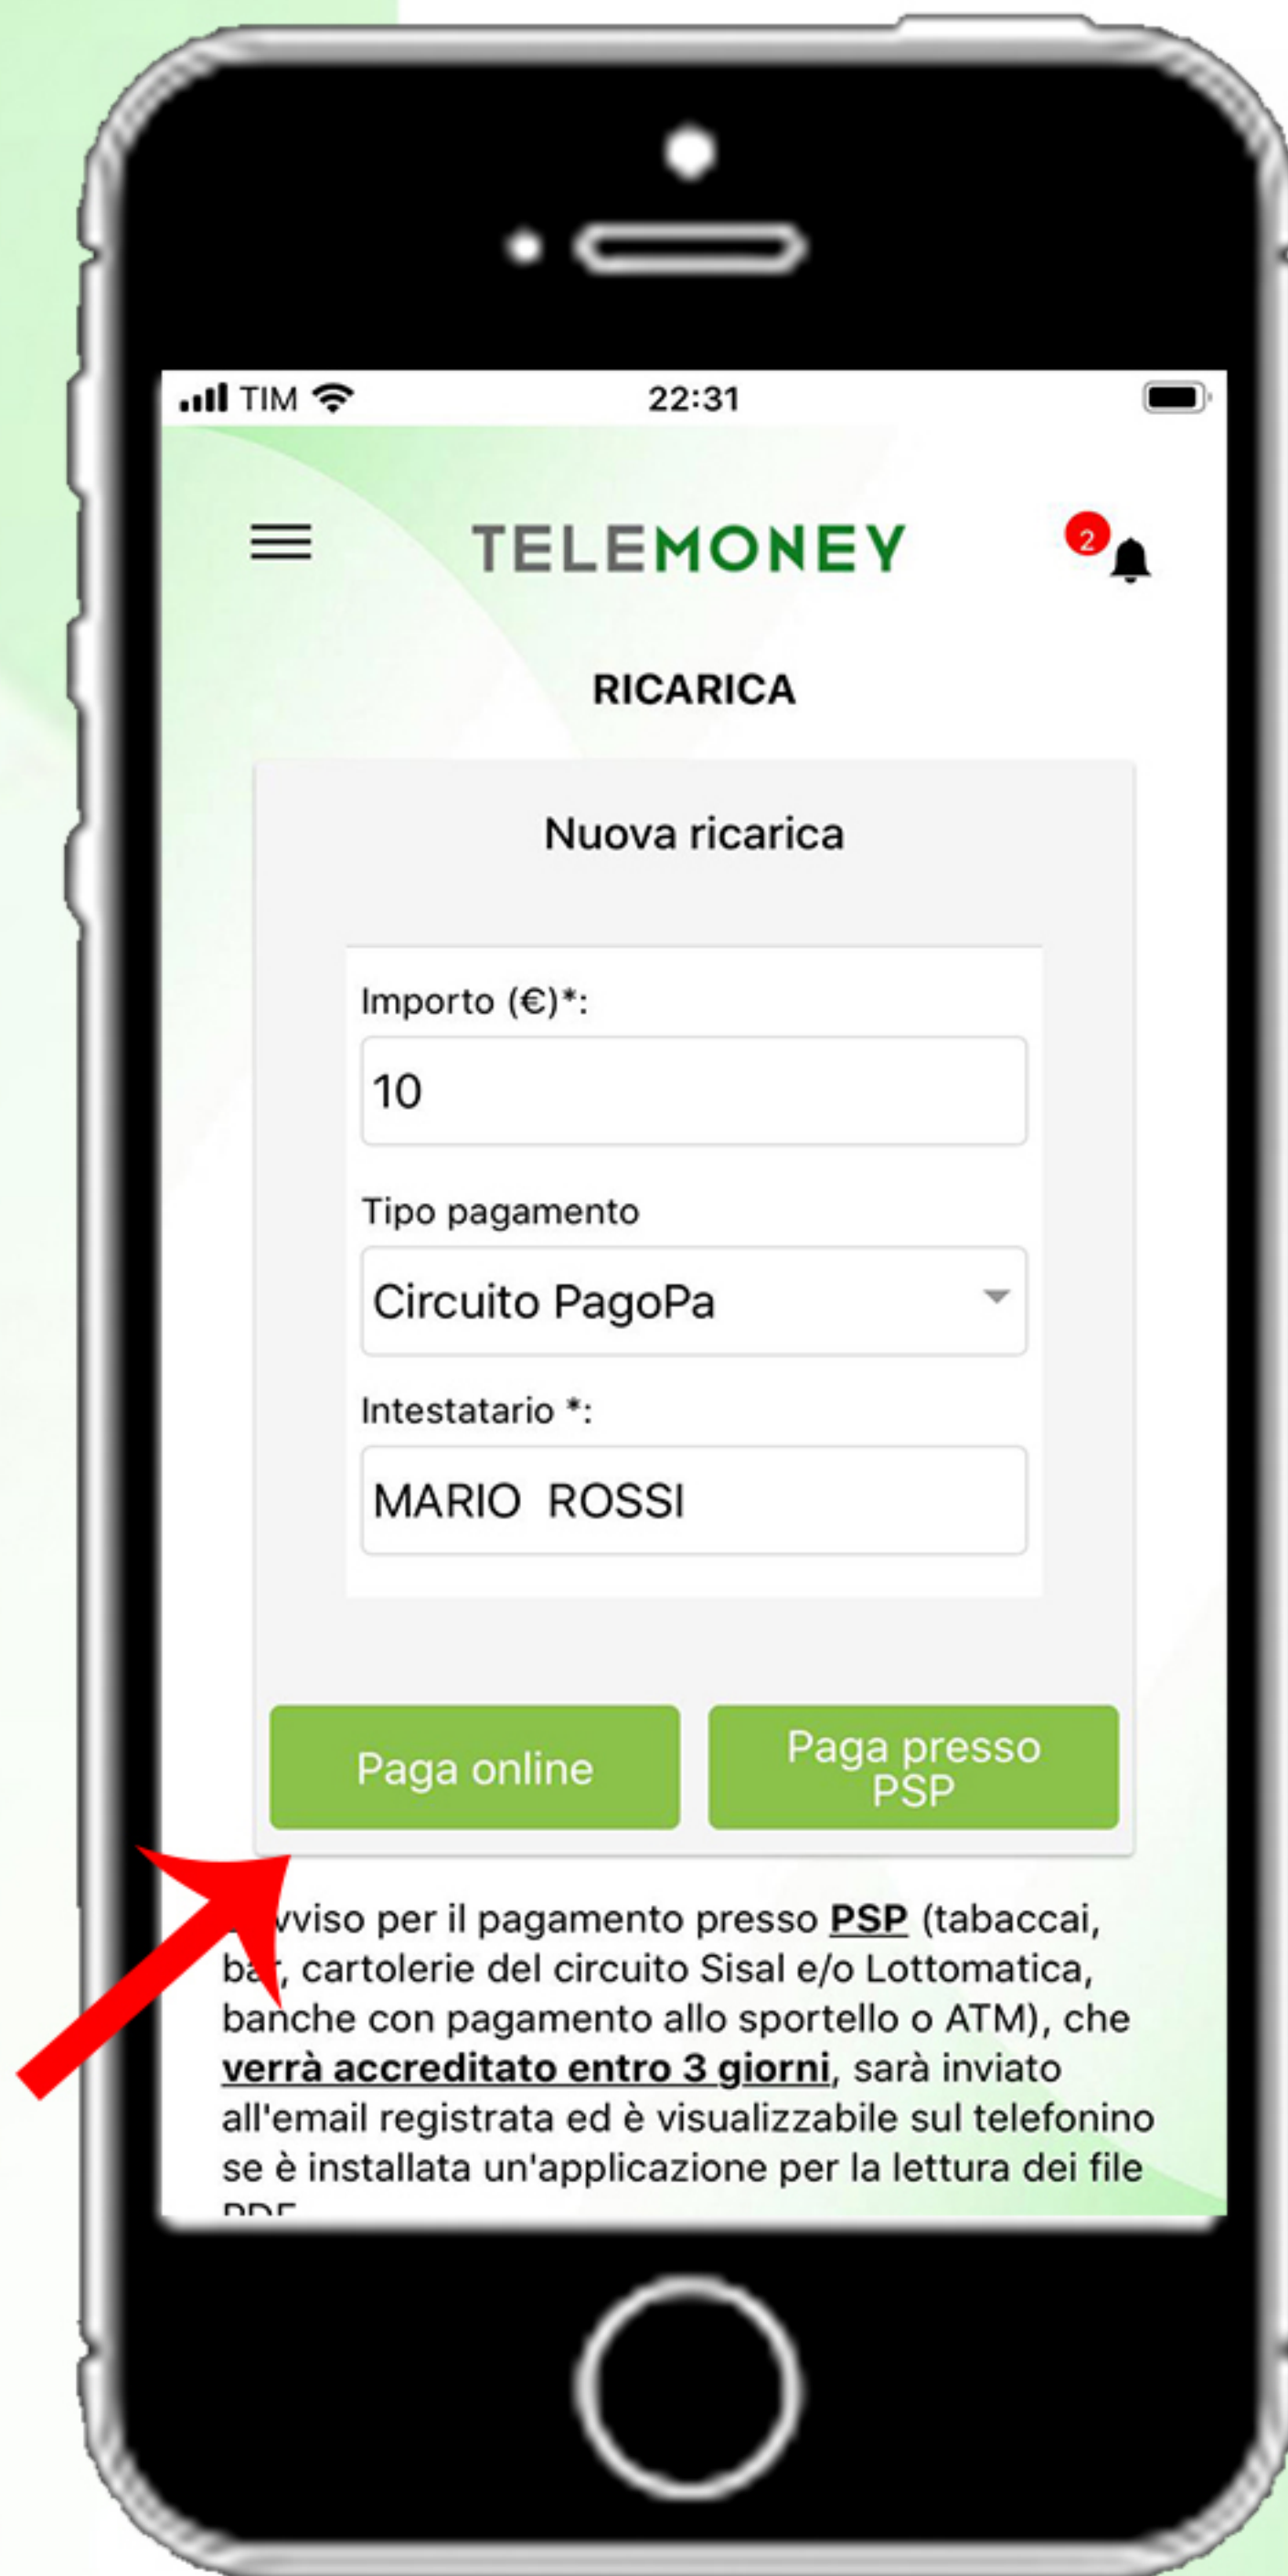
TIM 22:31

TELEMONEY 2

RICARICA

Nuova ricarica

Importo (€)*:

10

Tipo pagamento

Circuito PagoPa

Intestatario *:

MARIO ROSSI

Paga online

Paga presso PSP

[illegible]vviso per il pagamento presso **PSP** (tabaccai, ba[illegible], cartolerie del circuito Sisal e/o Lottomatica, banche con pagamento allo sportello o ATM), che **verrà accreditato entro 3 giorni**, sarà inviato all'email registrata ed è visualizzabile sul telefonino se è installata un'applicazione per la lettura dei file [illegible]